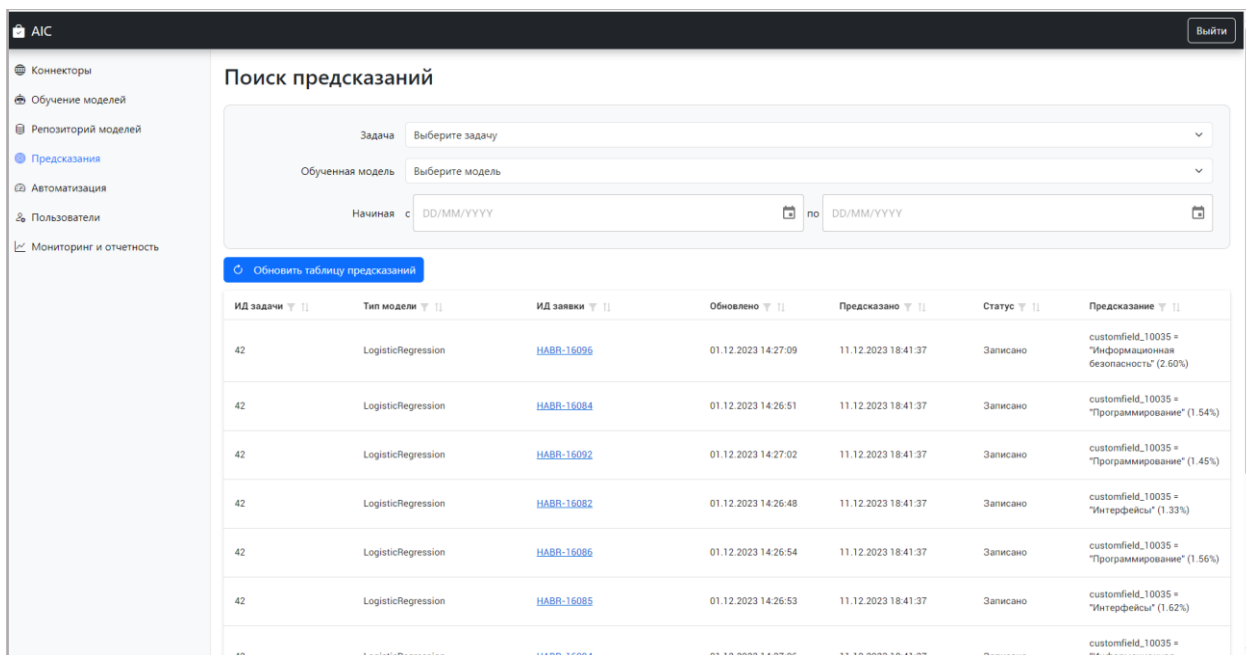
AIC

Выйти

Коннекторы
Обучение моделей
Репозиторий моделей
Предсказания
Автоматизация
Пользователи
Мониторинг и отчетность

Поиск предсказаний

Задача Выберите задачу

Обученная модель Выберите модель

Начиная с DD/MM/YYYY по DD/MM/YYYY

Обновить таблицу предсказаний

| ИД задачи | Тип модели | ИД заявки | Обновлено | Предсказано | Статус | Предсказание |
|---|---|---|---|---|---|---|
| 42 | LogisticRegression | HABR-16096 | 01.12.2023 14:27:09 | 11.12.2023 18:41:37 | Записано | customfield_10035 = "Информационная безопасность" (2.60%) |
| 42 | LogisticRegression | HABR-16084 | 01.12.2023 14:26:51 | 11.12.2023 18:41:37 | Записано | customfield_10035 = "Программирование" (1.54%) |
| 42 | LogisticRegression | HABR-16092 | 01.12.2023 14:27:02 | 11.12.2023 18:41:37 | Записано | customfield_10035 = "Программирование" (1.45%) |
| 42 | LogisticRegression | HABR-16082 | 01.12.2023 14:26:48 | 11.12.2023 18:41:37 | Записано | customfield_10035 = "Интерфейсы" (1.33%) |
| 42 | LogisticRegression | HABR-16086 | 01.12.2023 14:26:54 | 11.12.2023 18:41:37 | Записано | customfield_10035 = "Программирование" (1.56%) |
| 42 | LogisticRegression | HABR-16085 | 01.12.2023 14:26:53 | 11.12.2023 18:41:37 | Записано | customfield_10035 = "Интерфейсы" (1.62%) |
| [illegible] | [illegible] | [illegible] | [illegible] | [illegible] | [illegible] | customfield_10035 = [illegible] |